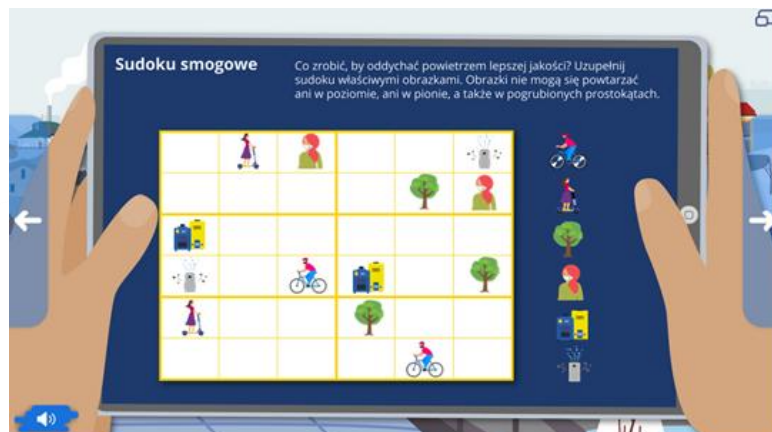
Sudoku smogowe

Co zrobić, by oddychać powietrzem lepszej jakości? Uzupełnij sudoku właściwymi obrazkami. Obrazki nie mogą się powtarzać ani w poziomie, ani w pionie, a także w pogrubionych prostokątach.

6